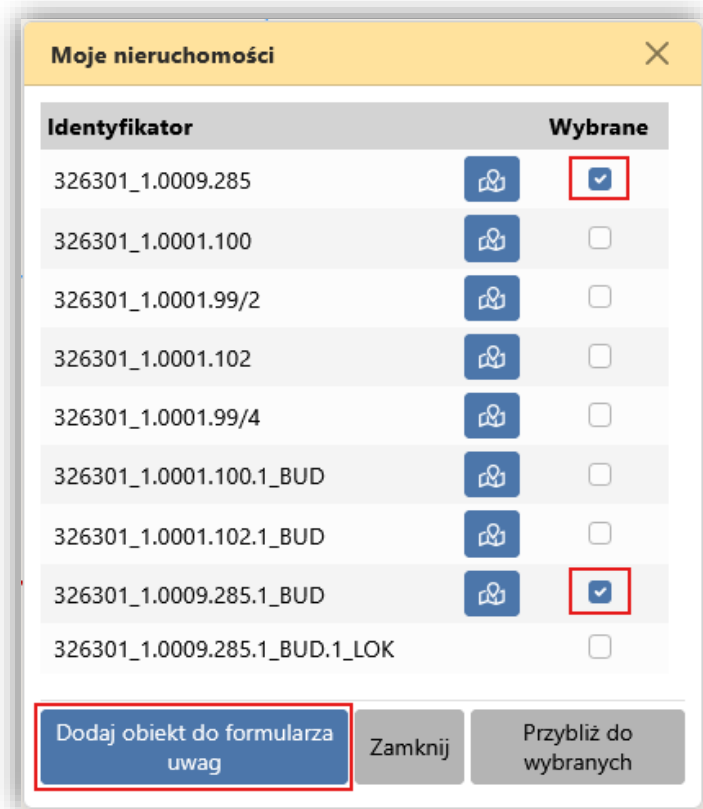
Moje nieruchomości

| Identyfikator | | Wybrane |
|---|---|---|
| 326301_1.0009.285 | | |
| 326301_1.0001.100 | | |
| 326301_1.0001.99/2 | | |
| 326301_1.0001.102 | | |
| 326301_1.0001.99/4 | | |
| 326301_1.0001.100.1_BUD | | |
| 326301_1.0001.102.1_BUD | | |
| 326301_1.0009.285.1_BUD | | |
| 326301_1.0009.285.1_BUD.1_LOK | | |

Dodaj obiekt do formularza uwag

Zamknij

Przybliż do wybranych